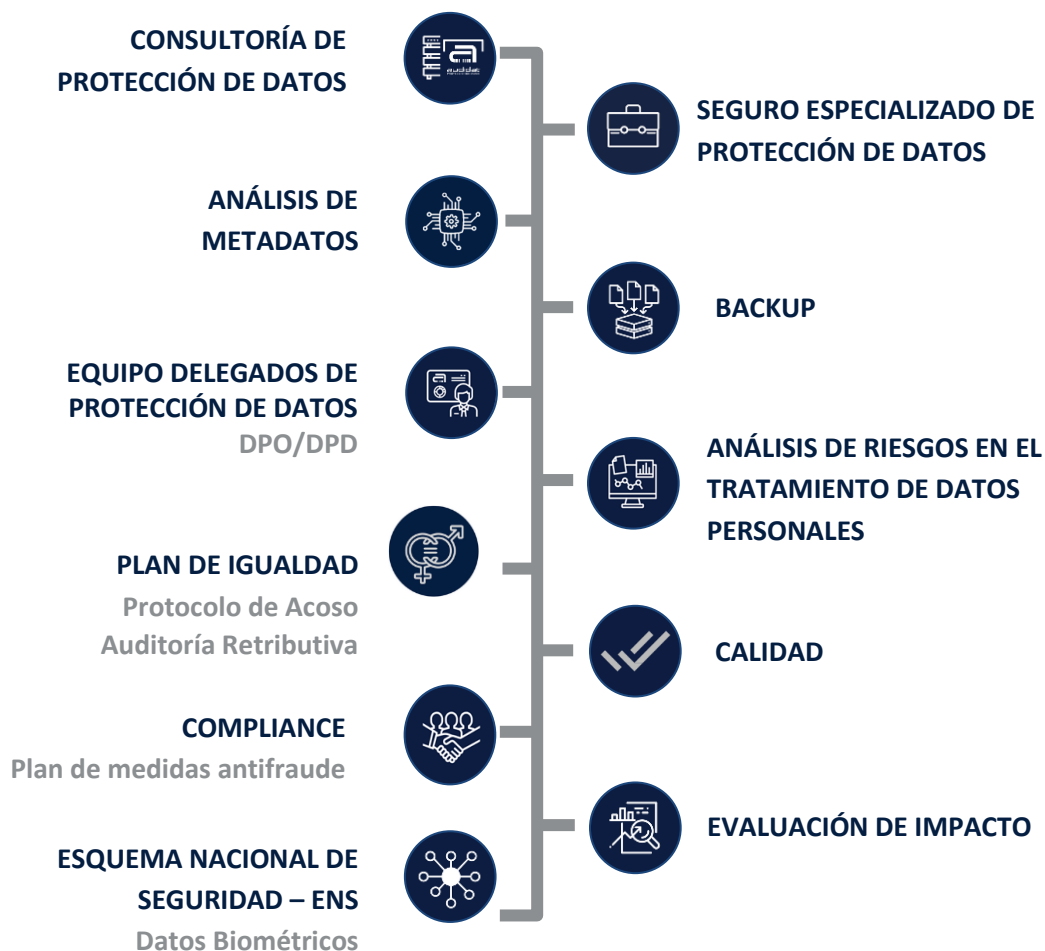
CONSULTORÍA DE PROTECCIÓN DE DATOS

SEGURO ESPECIALIZADO DE PROTECCIÓN DE DATOS

ANÁLISIS DE METADATOS

BACKUP

EQUIPO DELEGADOS DE PROTECCIÓN DE DATOS
DPO/DPD

ANÁLISIS DE RIESGOS EN EL TRATAMIENTO DE DATOS PERSONALES

PLAN DE IGUALDAD
Protocolo de Acoso
Auditoría Retributiva

CALIDAD

COMPLIANCE
Plan de medidas antifraude

EVALUACIÓN DE IMPACTO

ESQUEMA NACIONAL DE SEGURIDAD – ENS
Datos Biométricos